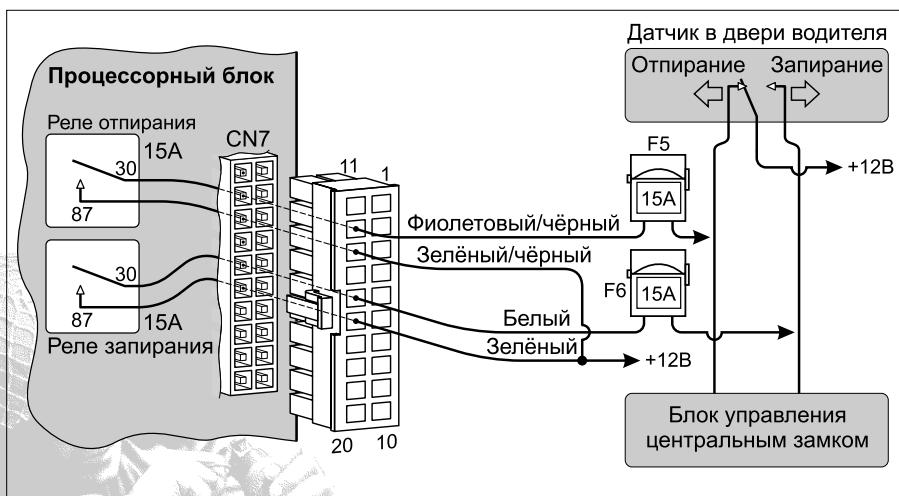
Датчик в двери водителя
Отпирание Запирание

Процессорный блок

Реле отпирания
15A
30
87

CN7

11 1

F5
15A

+12B

Фиолетовый/чёрный
Зелёный/чёрный

30
87
15A
Реле запирания

F6
15A

Белый
Зелёный
+12B

20 10

Блок управления центральным замком